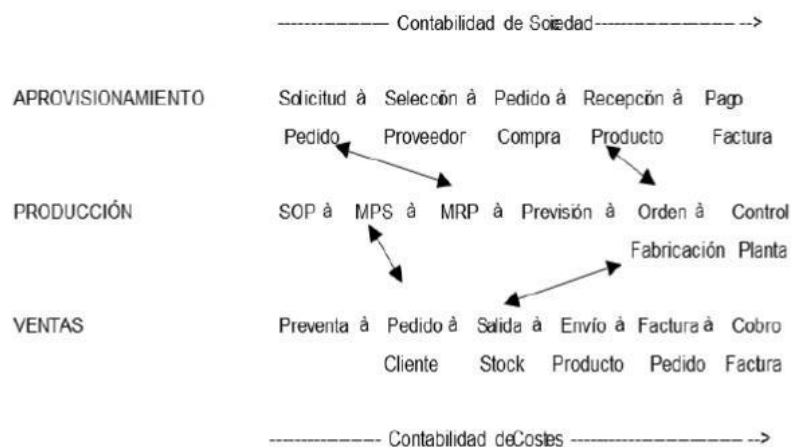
------------- Contabilidad de Soiedad------------------->

APROVISIONAMIENTO

Solicitud à Seleccón à Pedido à Recepcón à Pago
Pedido Proveedor Compra Producto Factura

PRODUCCIÓN

SOP à MPS à MRP à Previsión à Orden à Control
Fabricación Planta

VENTAS

Preventa à Pedido à Salida à Envío à Factura à Cobro
Cliente Stock Producto Pedido Factura

------------- Contabilidad deCostes ------------------->